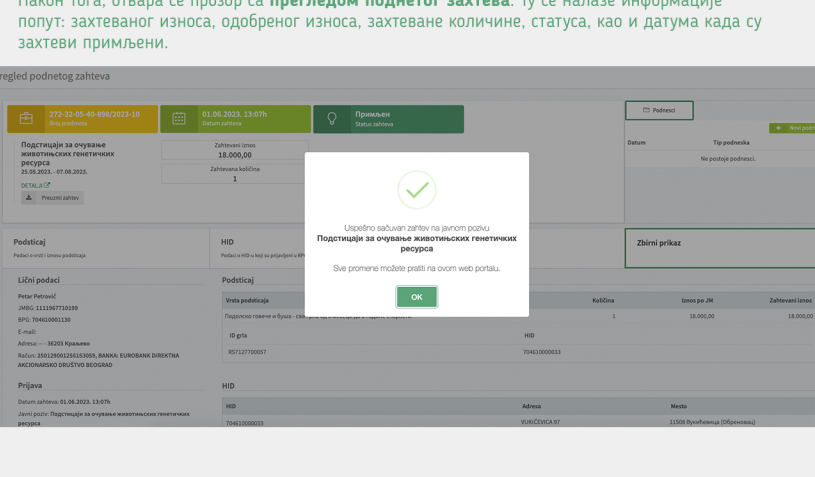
Након тога, отвара се прозор са **прегледом поднетог захтева**. Ту се налазе информације попут: захтеваног износа, одобреног износа, захтеване количине, статуса, као и датума када су захтеви примљени.

regled podnetog zahteva

273-32-05-40-898/2023-10
Broj predmeta

01.06.2023. 13:07h
Datum zahteva

Примљен
Status zahteva

Podnesci

Novi podnesak

Datum | Tip podneska
Ne postoje podnesci.

Подстицаји за очување животињских генетичких ресурса
25.05.2023. - 07.08.2023.

Zahtevani iznos
18.000,00

Zahtevana količina
1

DETALJI

Preuzmi zahtev

Podsticaj
Podaci o vrsti i iznosu podsticaja

HID
Podaci o HID-u koji su prijavljeni u RPG

Zbirni prikaz

Lični podaci

Petar Petrović
JMBG: 1111967710199
BPG: 704610001130
E-mail:
Adresa: - - 36203 Kraljevo
Račun: 250129001256153059, BANKA: EUROBANK DIREKTNA AKCIONARSKO DRUŠTVO BEOGRAD

Prijava

Datum zahteva: 01.06.2023. 13:07h
Javni poziv: Подстицаји за очување животињских генетичких ресурса

Podsticaj

| Vrsta podsticaja | Količina | Iznos po JM | Zahtevani iznos |
|---|---|---|---|
| Подолско говече и буша - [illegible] | 1 | 18.000,00 | 18.000,00 |

| ID grla | HID |
|---|---|
| RS7127700057 | 704610000033 |

HID

| HID | Adresa | Mesto |
|---|---|---|
| 704610000033 | VUKIĆEVICA 97 | 11508 Вукићевица (Обреновац) |

Uspešno sačuvan zahtev na javnom pozivu
**Подстицаји за очување животињских генетичких ресурса**
Sve promene možete pratiti na ovom web portalu.

OK